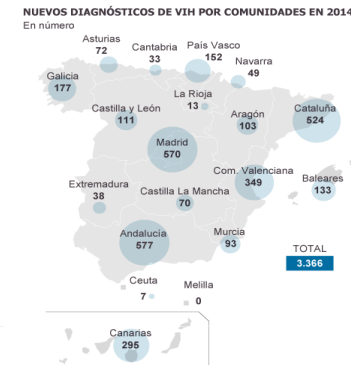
NUEVOS DIAGNÓSTICOS DE VIH POR COMUNIDADES EN 2014
En número

Asturias
72

Cantabria
33

País Vasco
152

Navarra
49

Galicia
177

La Rioja
13

Castilla y León
111

Aragón
103

Cataluña
524

Madrid
570

Com. Valenciana
349

Extremadura
38

Castilla La Mancha
70

Baleares
133

Andalucía
577

Murcia
93

TOTAL
3.366

Ceuta
7

Melilla
0

Canarias
295